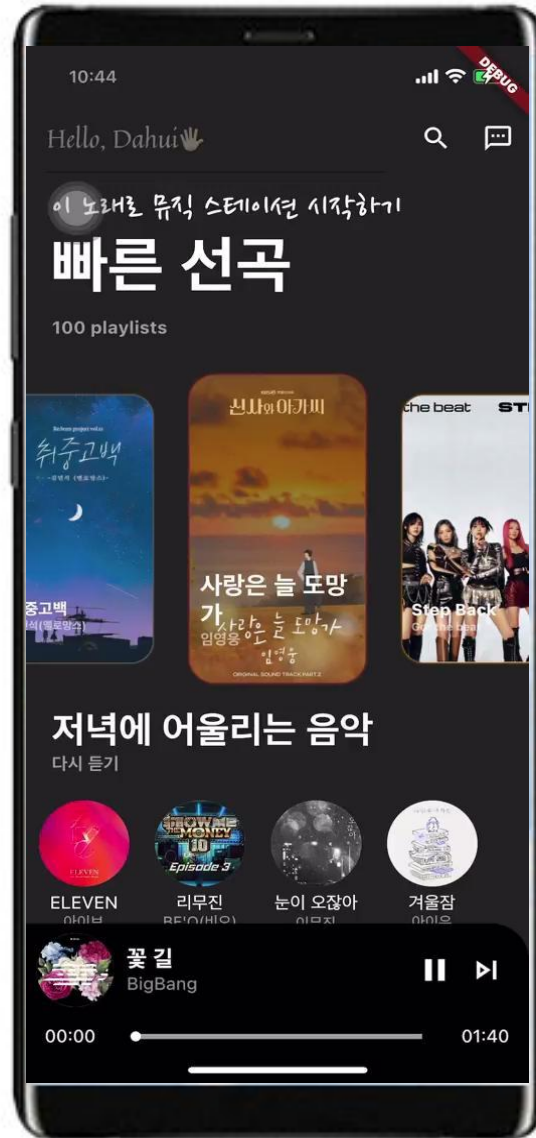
10:44

DEBUG

Hello, Dahui

이 노래로 뮤직 스테이션 시작하기

빠른 선곡

100 playlists

취중고백

중고백

석(멜로망스)

신사와 아가씨

사랑은 늘 도망가

임영웅

사랑은 늘 도망가

임영웅

ORIGINAL SOUND TRACK PART.2

the beat

Step Back

Got the beat

저녁에 어울리는 음악

다시 듣기

ELEVEN

아이브

SHOW ME THE MONEY 10

Episode 3

리무진

BE'O(비오)

눈이 오잖아

이무진

겨울잠

아이유

꽃 길

BigBang

00:00

01:40